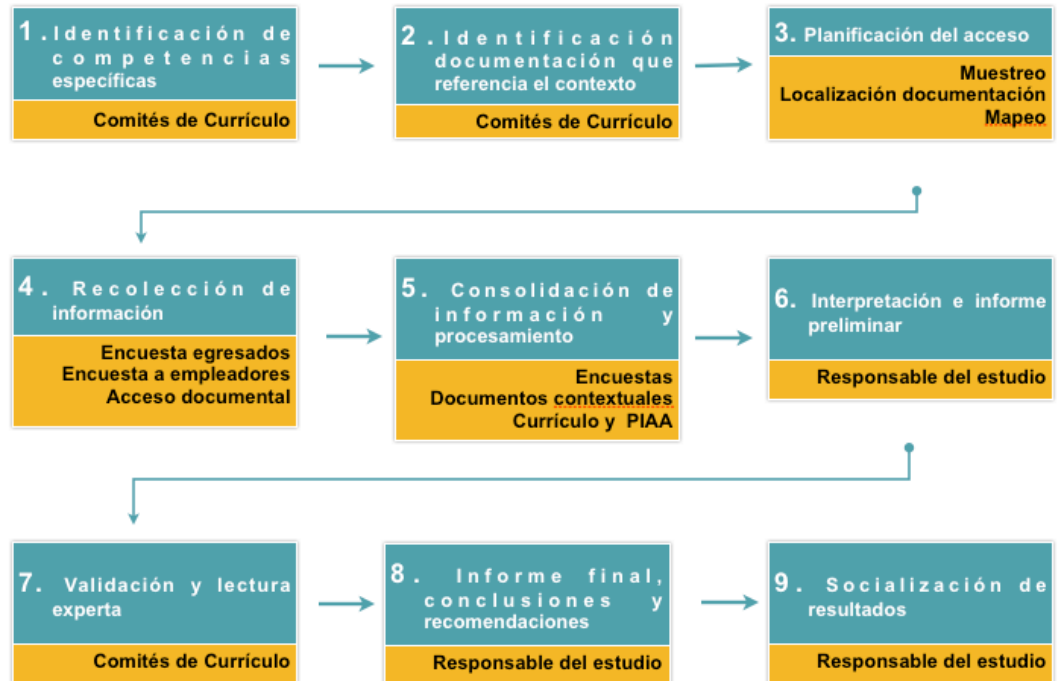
1. Identificación de competencias específicas

Comités de Currículo

2. Identificación documentación que referencia el contexto

Comités de Currículo

3. Planificación del acceso

Muestreo
Localización documentación
Mapeo

4. Recolección de información

Encuesta egresados
Encuesta a empleadores
Acceso documental

5. Consolidación de información y procesamiento

Encuestas
Documentos contextuales
Currículo y PIAA

6. Interpretación e informe preliminar

Responsable del estudio

7. Validación y lectura experta

Comités de Currículo

8. Informe final, conclusiones y recomendaciones

Responsable del estudio

9. Socialización de resultados

Responsable del estudio